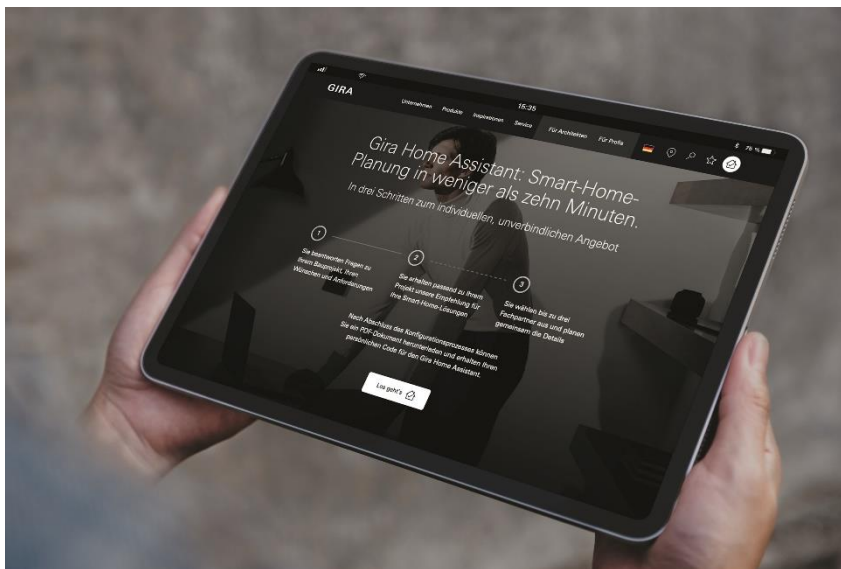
GIRA

15:35

Unternehmen Produkte Inspirationen Service Für Architekten Für Profis

79 %

Gira Home Assistant: Smart-Home-Planung in weniger als zehn Minuten.

In drei Schritten zum individuellen, unverbindlichen Angebot

1

Sie beantworten Fragen zu Ihrem Bauprojekt, Ihren Wünschen und Anforderungen

2

Sie erhalten passend zu Ihrem Projekt unsere Empfehlung für Ihre Smart Home-Lösungen

3

Sie wählen bis zu drei Fachpartner aus und planen gemeinsam die Details

Nach Abschluss des Konfigurationsprozesses können Sie ein PDF-Dokument herunterladen und erhalten Ihren persönlichen Code für den Gira Home Assistant.

Los geht's